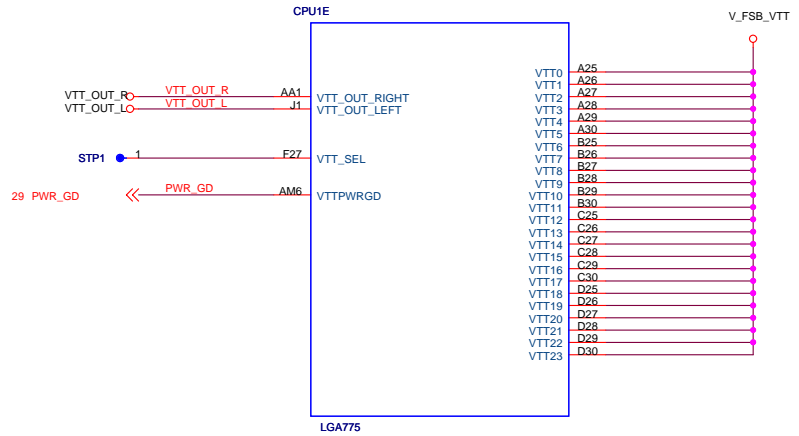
CPU1E

V_FSB_VTT

VTT_OUT_R
VTT_OUT_L
VTT_OUT_R
VTT_OUT_L
AA1
J1
VTT_OUT_RIGHT
VTT_OUT_LEFT

STP1
1
F27
VTT_SEL

29 PWR_GD
PWR_GD
AM6
VTTPWRGD

VTT0 A25
VTT1 A26
VTT2 A27
VTT3 A28
VTT4 A29
VTT5 A30
VTT6 B25
VTT7 B26
VTT8 B27
VTT9 B28
VTT10 B29
VTT11 B30
VTT12 C25
VTT13 C26
VTT14 C27
VTT15 C28
VTT16 C29
VTT17 C30
VTT18 D25
VTT19 D26
VTT20 D27
VTT21 D28
VTT22 D29
VTT23 D30

LGA775